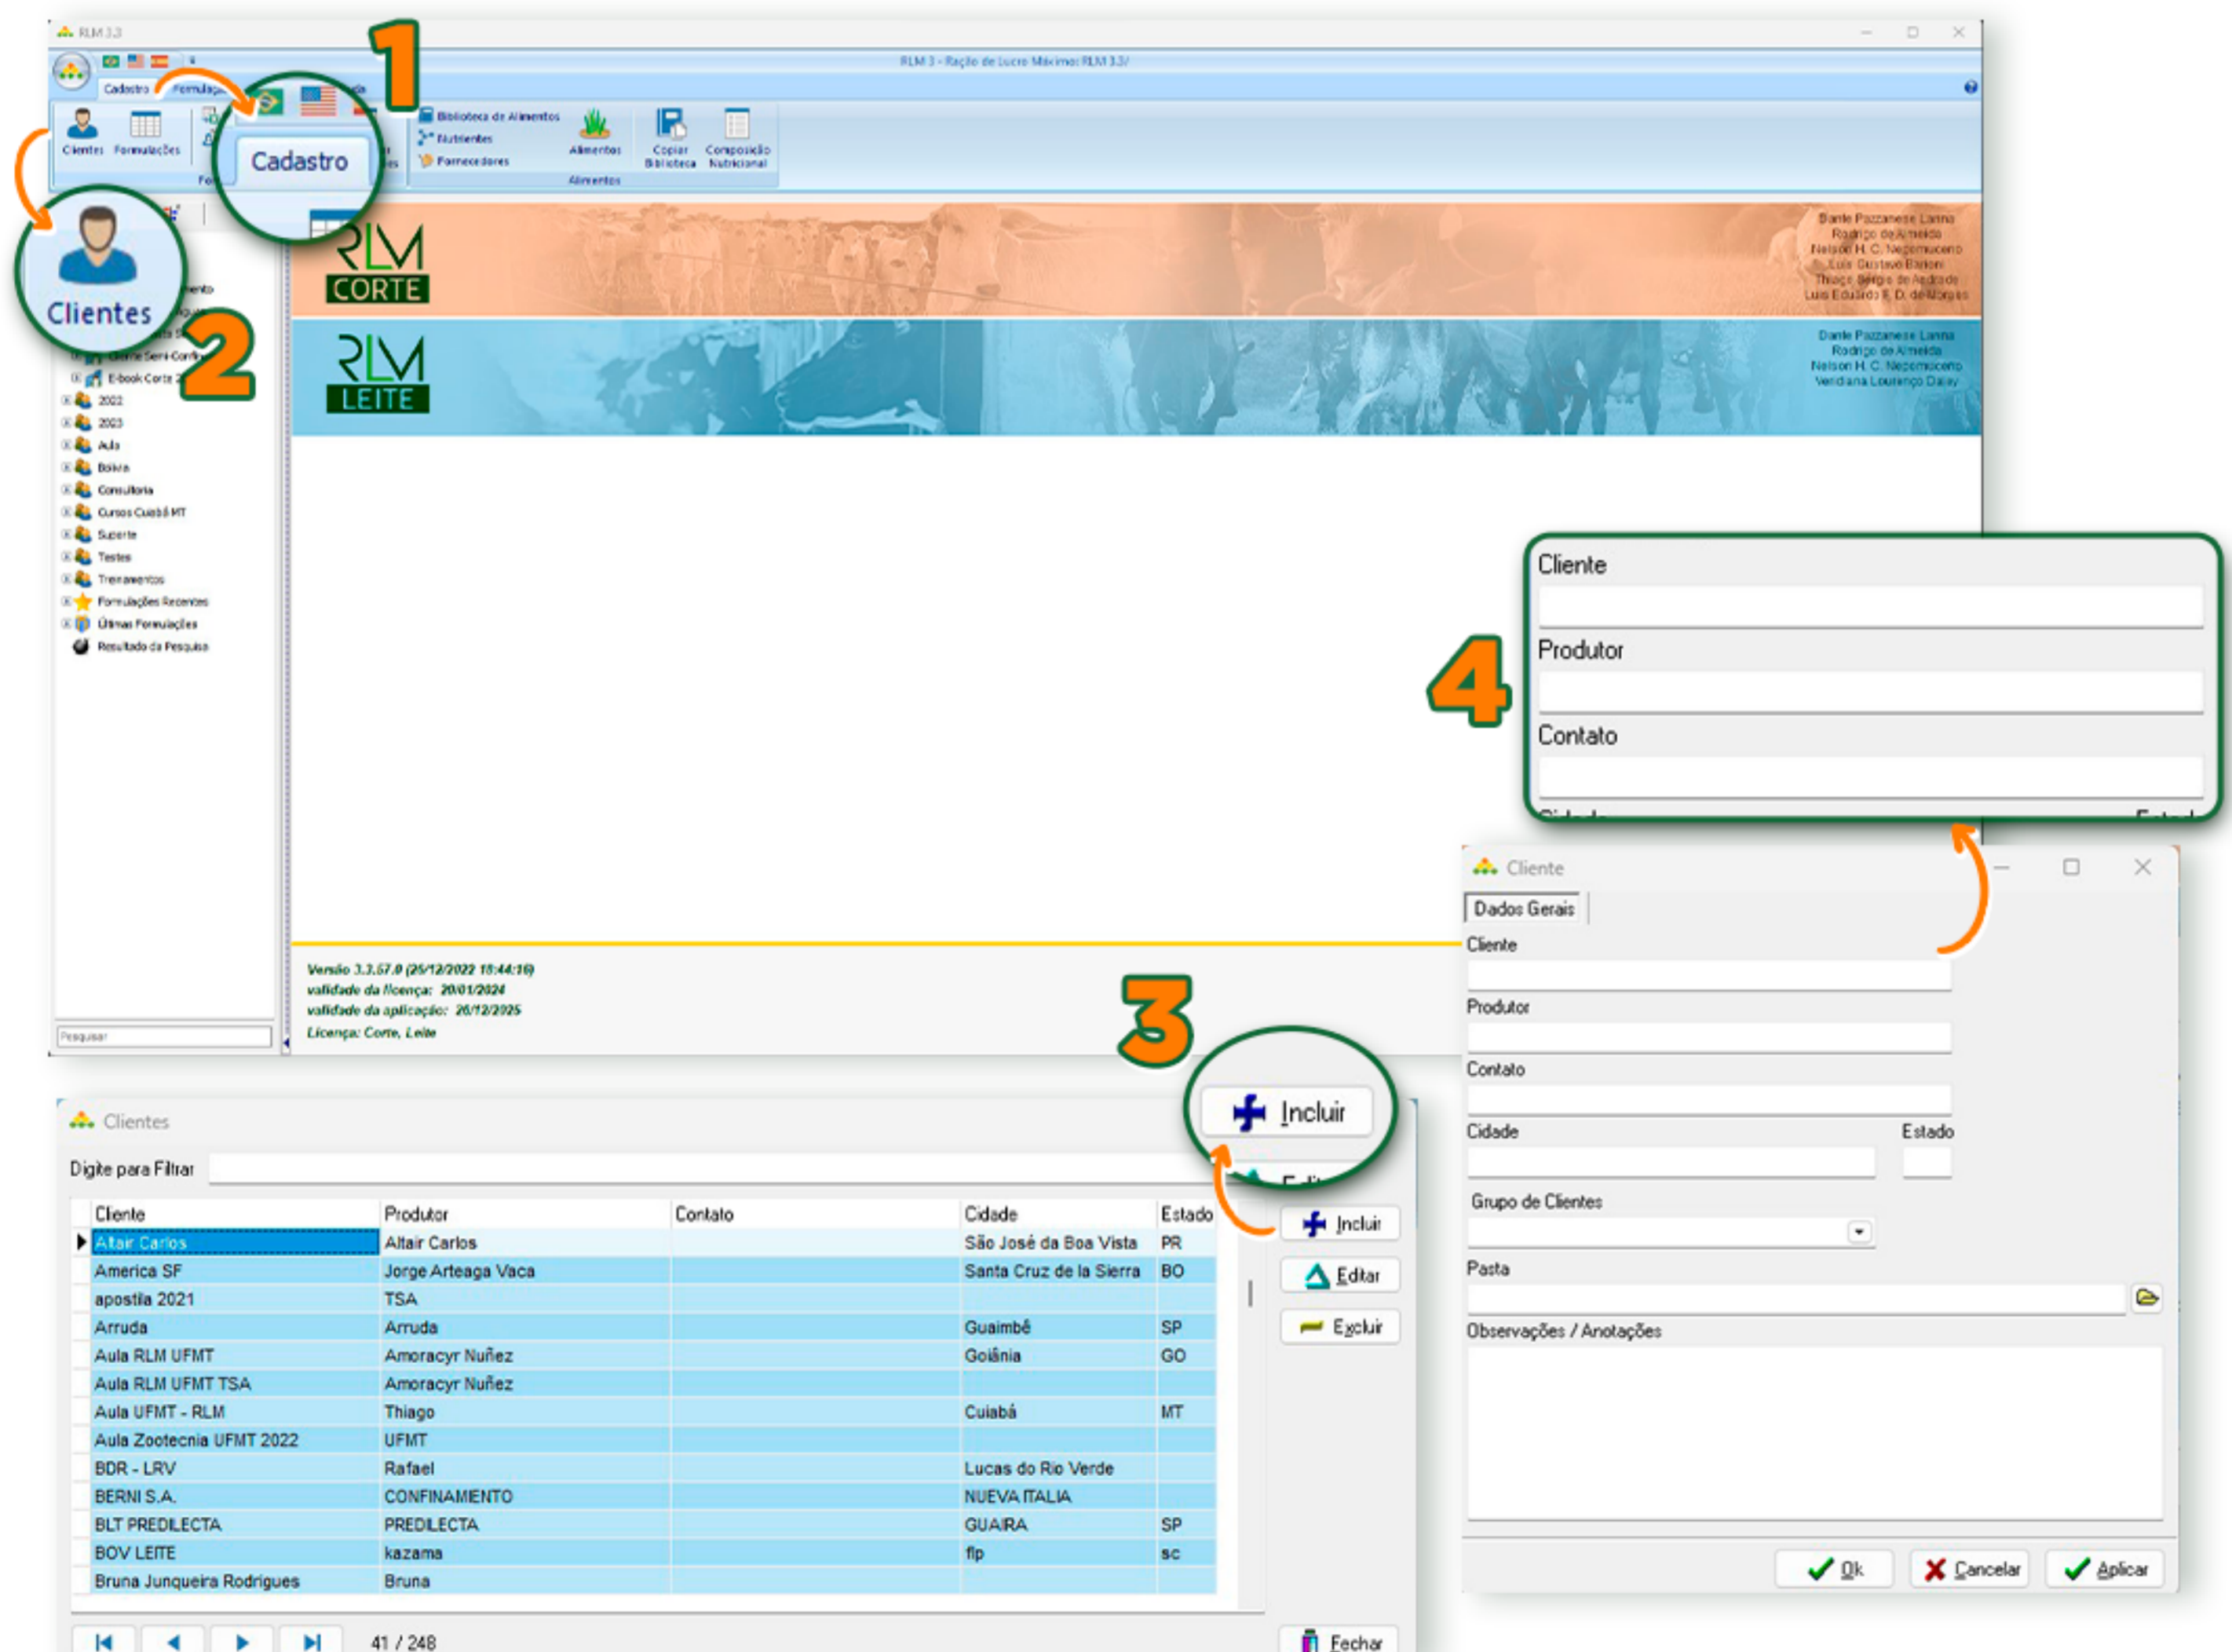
RLM 3.3

RLM 3 - Ração de Lucro Máximo: RLM 3.3/

Cadastro Formulações

1

Clientes Formulações

Cadastro

Biblioteca de Alimentos
Nutrientes
Fornecedores

Alimentos Copiar Biblioteca Composição Nutricional

Alimentos

Clientes

2

E-book Corte
2022
2023
Aula
Bolsa
Consultoria
Cursos Cuiabá MT
Suporte
Testes
Treinamentos
Formulações Recentes
Últimas Formulações
Resultado da Pesquisa

Pesquisar

RLM CORTE

Dante Pazzanese Lanna
Rodrigo de Almeida
Nelson H. C. Nepomuceno
Luis Gustavo Barioni
Thiago Sérgio de Andrade
Luis Eduardo F. D. de Morgas

RLM LEITE

Dante Pazzanese Lanna
Rodrigo de Almeida
Nelson H. C. Nepomuceno
Verdiana Lourenço Daley

Versão 3.3.57.0 (25/12/2022 18:44:16)
validade da licença: 20/01/2024
validade da aplicação: 26/12/2025
Licença: Corte, Leite

4

Cliente

Produtor

Contato

3

Incluir

Clientes

Digite para Filtrar

| Cliente | Produtor | Contato | Cidade | Estado |
|---|---|---|---|---|
| Altair Carlos | Altair Carlos | | São José da Boa Vista | PR |
| America SF | Jorge Arteaga Vaca | | Santa Cruz de la Sierra | BO |
| apostila 2021 | TSA | | | |
| Arruda | Arruda | | Guaimbê | SP |
| Aula RLM UFMT | Amoracyr Nuñez | | Goiânia | GO |
| Aula RLM UFMT TSA | Amoracyr Nuñez | | | |
| Aula UFMT - RLM | Thiago | | Cuiabá | MT |
| Aula Zootecnia UFMT 2022 | UFMT | | | |
| BDR - LRV | Rafael | | Lucas do Rio Verde | |
| BERNI S.A. | CONFINAMENTO | | NUEVA ITALIA | |
| BLT PREDILECTA | PREDILECTA | | GUAIRA | SP |
| BOV LEITE | kazama | | flp | sc |
| Bruna Junqueira Rodrigues | Bruna | | | |

Incluir
Editar
Excluir

41 / 248

Fechar

Cliente

Dados Gerais

Cliente

Produtor

Contato

Cidade

Estado

Grupo de Clientes

Pasta

Observações / Anotações

Ok Cancelar Aplicar